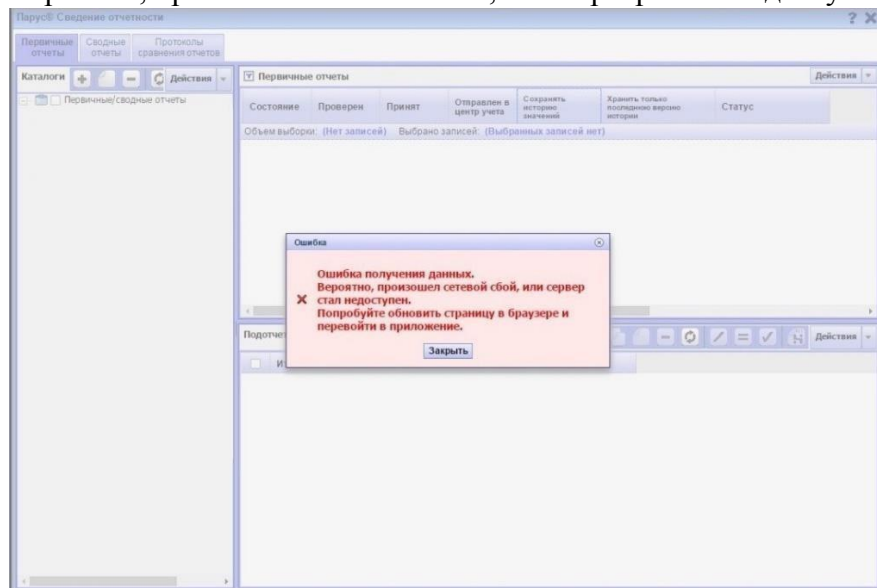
Парус® Сведение отчетности

Первичные отчеты | Сводные отчеты | Протоколы сравнения отчетов

Каталоги | Действия

Первичные/сводные отчеты

Первичные отчеты | Действия

| Состояние | Проверен | Принят | Отправлен в центр учета | Сохранять историю значений | Хранить только последнюю версию истории | Статус |
|---|---|---|---|---|---|---|

Объем выборки: (Нет записей) Выбрано записей: (Выбранных записей нет)

Подотче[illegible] | Действия

И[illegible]

Ошибка

Ошибка получения данных.
Вероятно, произошел сетевой сбой, или сервер стал недоступен.
Попробуйте обновить страницу в браузере и перевойти в приложение.

Закрыть